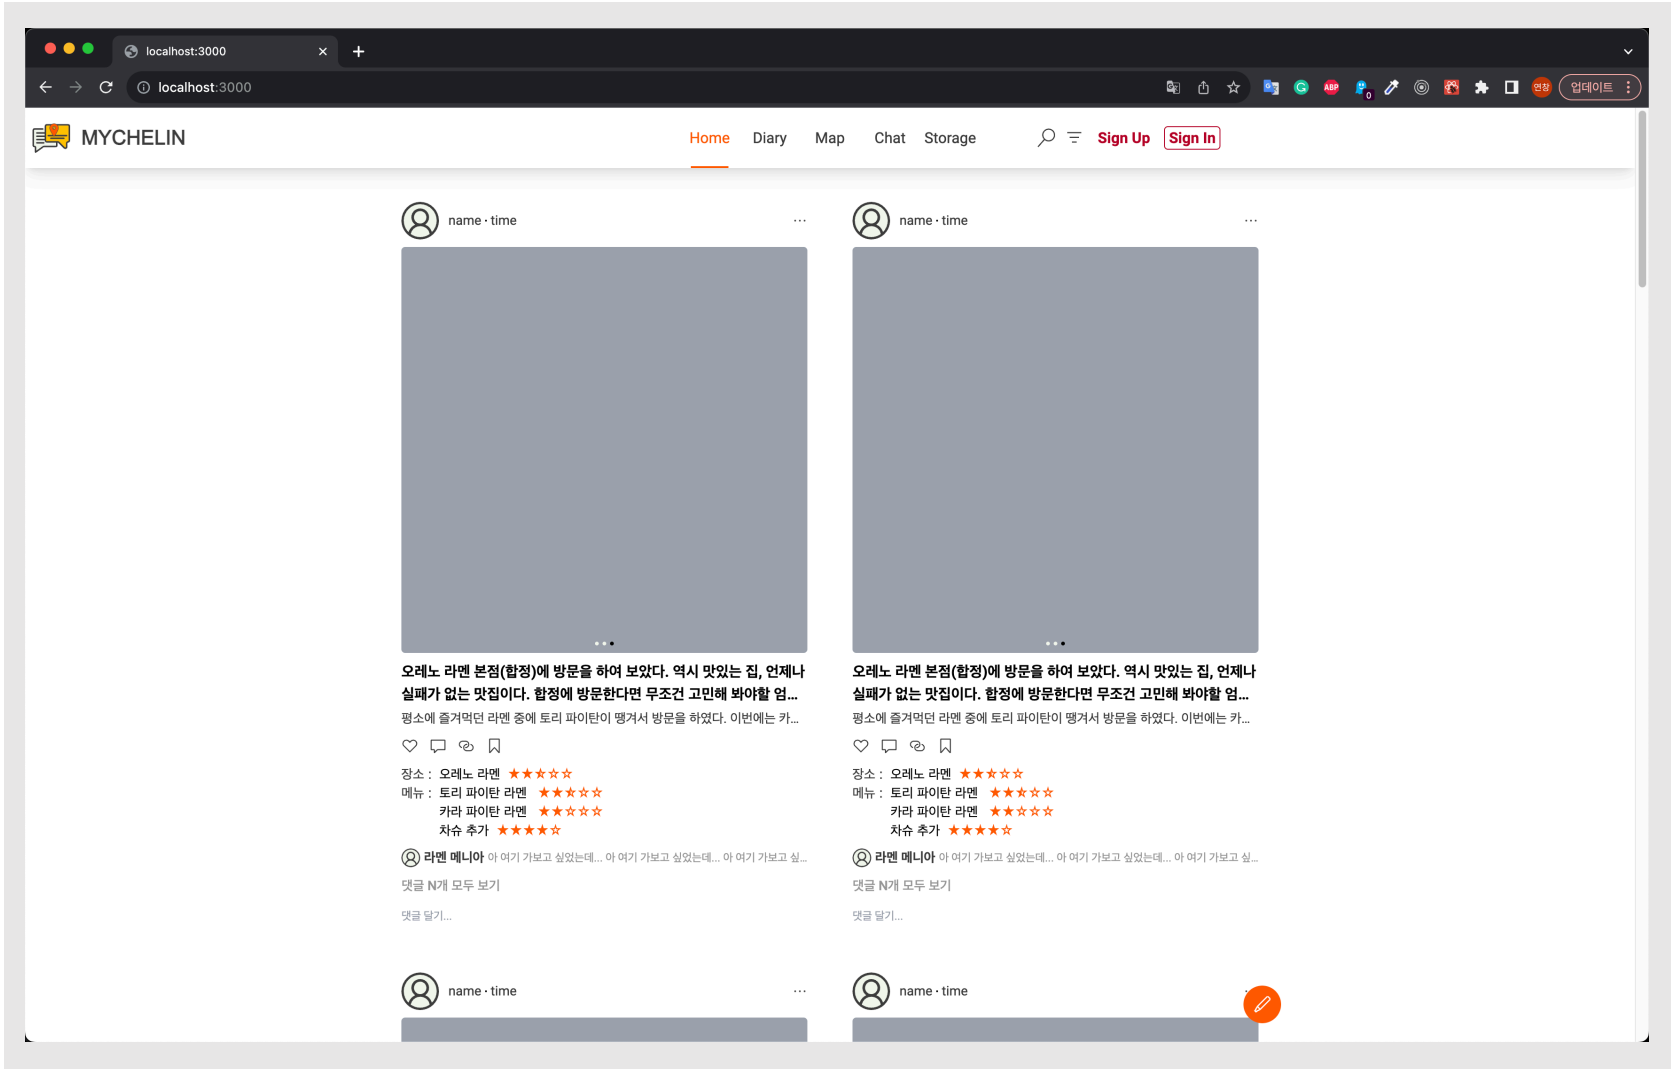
localhost:3000

localhost:3000

업데이트

MYCHELIN

Home Diary Map Chat Storage

Sign Up Sign In

name · time ···

오레노 라멘 본점(합정)에 방문을 하여 보았다. 역시 맛있는 집, 언제나 실패가 없는 맛집이다. 합정에 방문한다면 무조건 고민해 봐야할 업...

평소에 즐겨먹던 라멘 중에 토리 파이탄이 땡겨서 방문을 하였다. 이번에는 카...

장소 : 오레노 라멘 ★★★☆☆
메뉴 : 토리 파이탄 라멘 ★★☆☆☆
카라 파이탄 라멘 ★★☆☆☆
차슈 추가 ★★★★☆

라멘 메니아 아 여기 가보고 싶었는데... 아 여기 가보고 싶었는데... 아 여기 가보고 싶...

댓글 N개 모두 보기

댓글 달기...

name · time ···

오레노 라멘 본점(합정)에 방문을 하여 보았다. 역시 맛있는 집, 언제나 실패가 없는 맛집이다. 합정에 방문한다면 무조건 고민해 봐야할 업...

평소에 즐겨먹던 라멘 중에 토리 파이탄이 땡겨서 방문을 하였다. 이번에는 카...

장소 : 오레노 라멘 ★★★☆☆
메뉴 : 토리 파이탄 라멘 ★★☆☆☆
카라 파이탄 라멘 ★★☆☆☆
차슈 추가 ★★★★☆

라멘 메니아 아 여기 가보고 싶었는데... 아 여기 가보고 싶었는데... 아 여기 가보고 싶...

댓글 N개 모두 보기

댓글 달기...

name · time ···

name · time